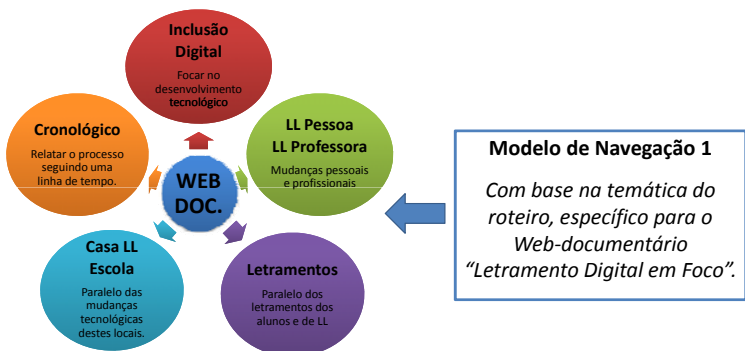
Inclusão Digital
Focar no desenvolvimento tecnológico

LL Pessoa LL Professora
Mudanças pessoais e profissionais

Letramentos
Paralelo dos letramentos dos alunos e de LL

Casa LL Escola
Paralelo das mudanças tecnológicas destes locais.

Cronológico
Relatar o processo seguindo uma linha de tempo.

WEB DOC.

Modelo de Navegação 1

*Com base na temática do roteiro, específico para o Web-documentário "Letramento Digital em Foco".*